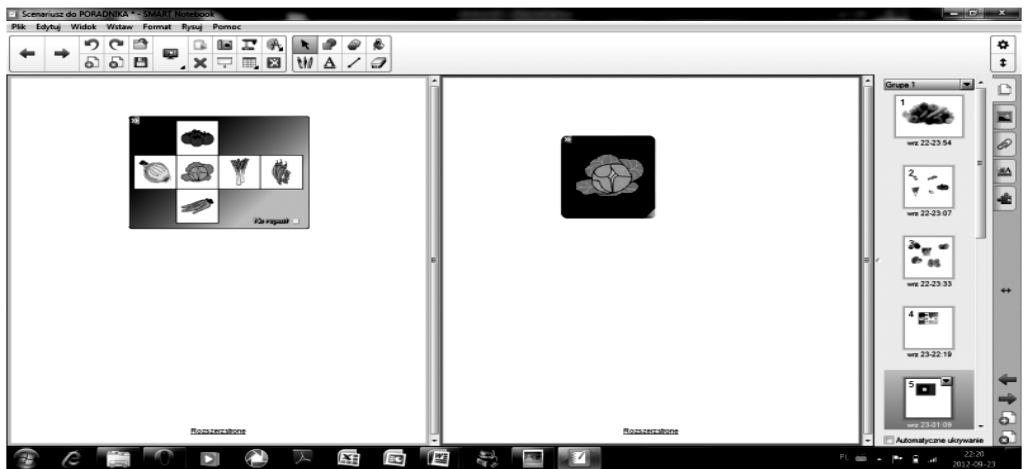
Scenariusz do PORADNIKA * - SMART Notebook

Plik Edytuj Widok Wstaw Format Rysuj Pomoc

Grupa 1

1
wrz 22-23:54

2
wrz 22-23:07

3
wrz 22-23:33

4
wrz 23-22:19

5
wrz 23-01:09

Automatyczne ukrywanie

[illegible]

Rozszerzstrone

Rozszerzstrone

PL

22:20
2012-09-23